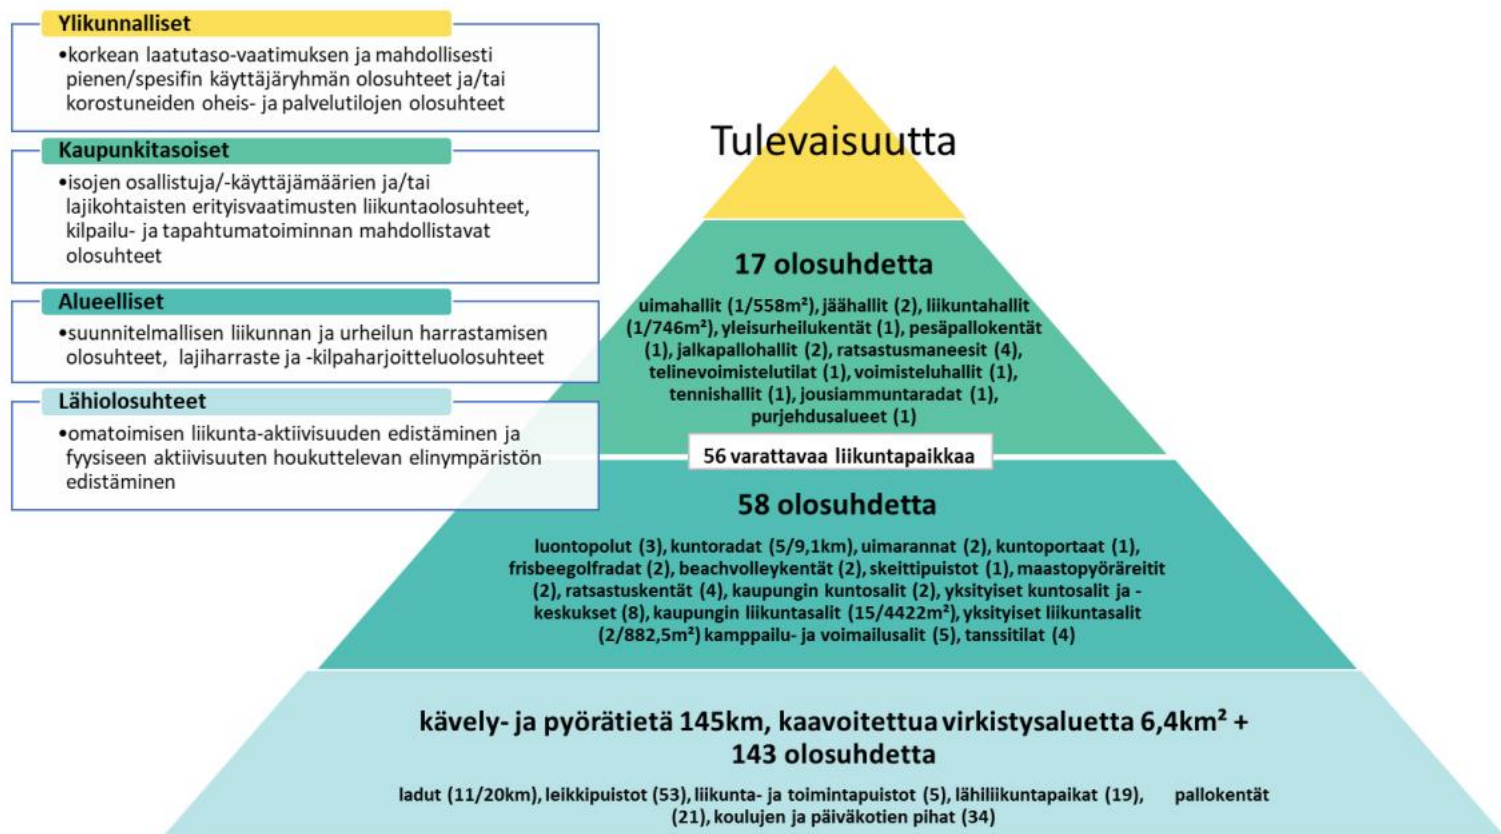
Ylikunnalliset

•korkean laatutaso-vaatimuksen ja mahdollisesti pienen/spesifin käyttäjäryhmän olosuhteet ja/tai korostuneiden oheis- ja palvelutilojen olosuhteet

Kaupunkitasoiset

•isojen osallistuja/-käyttäjämäärien ja/tai lajikohtaisten erityisvaatimusten liikuntaolosuhteet, kilpailu- ja tapahtumatoiminnan mahdollistavat olosuhteet

Alueelliset

•suunnitelmallisen liikunnan ja urheilun harrastamisen olosuhteet, lajiharraste ja -kilpaharjoitteluolosuhteet

Lähiolosuhteet

•omatoimisen liikunta-aktiivisuuden edistäminen ja fyysiseen aktiivisuuten houkuttelevan elinympäristön edistäminen

Tulevaisuutta

17 olosuhdetta

uimahallit (1/558m²), jäähallit (2), liikuntahallit (1/746m²), yleisurheilukentät (1), pesäpallokentät (1), jalkapallohallit (2), ratsastusmaneesit (4), telinevoimistelutilat (1), voimisteluhallit (1), tennishallit (1), jousiammuntaradat (1), purjehdusalueet (1)

56 varattavaa liikuntapaikkaa

58 olosuhdetta

luontopolut (3), kuntoradat (5/9,1km), uimarannat (2), kuntoportaat (1), frisbeegolfradat (2), beachvolleykentät (2), skeittipuistot (1), maastopyöräreitit (2), ratsastuskentät (4), kaupungin kuntosalit (2), yksityiset kuntosalit ja -keskukset (8), kaupungin liikuntasalit (15/4422m²), yksityiset liikuntasalit (2/882,5m²) kamppailu- ja voimailusalit (5), tanssitilat (4)

kävely- ja pyörätietä 145km, kaavoitettua virkistysaluetta 6,4km² + 143 olosuhdetta

ladut (11/20km), leikkipuistot (53), liikunta- ja toimintapuistot (5), lähiliikuntapaikat (19), pallokentät (21), koulujen ja päiväkotien pihat (34)